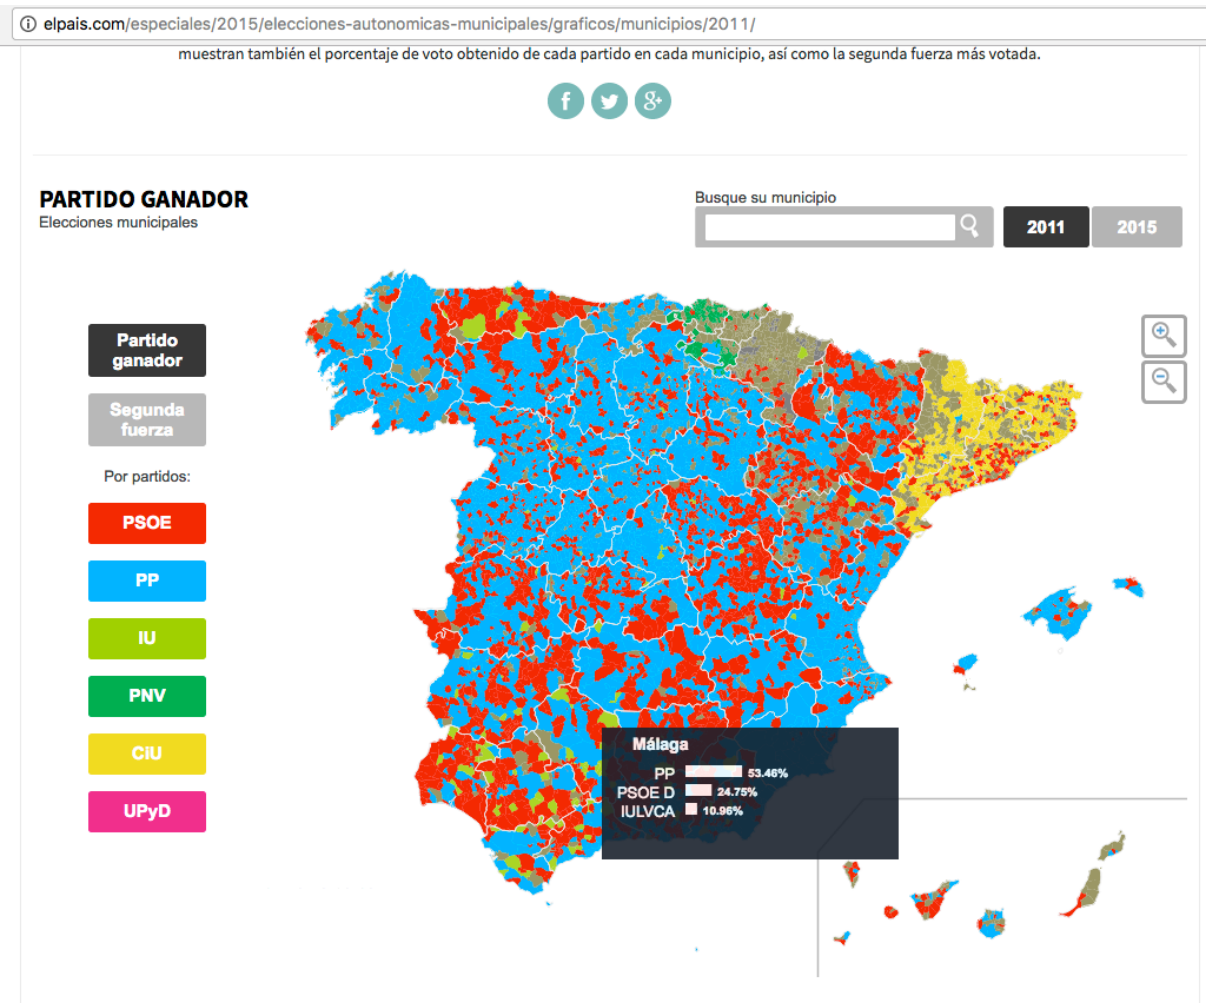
elpais.com/especiales/2015/elecciones-autonomicas-municipales/graficos/municipios/2011/

muestran también el porcentaje de voto obtenido de cada partido en cada municipio, así como la segunda fuerza más votada.

PARTIDO GANADOR
Elecciones municipales

Busque su municipio

2011
2015

Partido ganador

Segunda fuerza

Por partidos:

PSOE
PP
IU
PNV
CIU
UPyD

Málaga
PP 53.46%
PSOE D 24.75%
IULVCA 10.96%